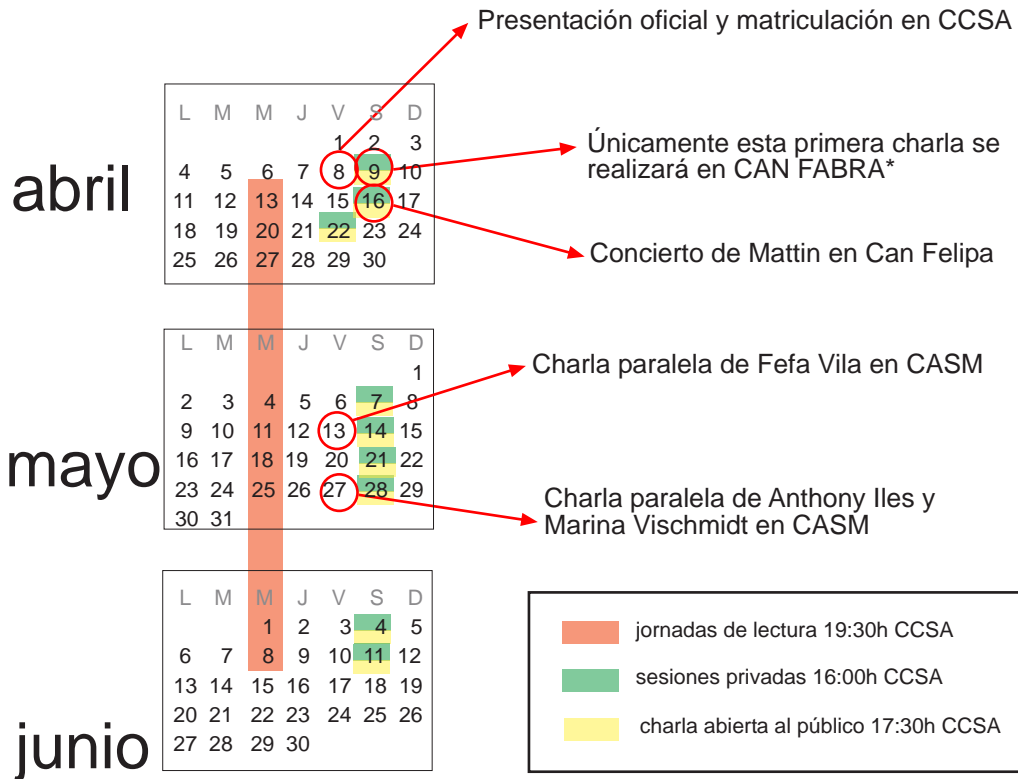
Presentación oficial y matriculación en CCSA

abril

| L | M | M | J | V | S | D |
|---|---|---|---|---|---|---|
| | | | | 1 | 2 | 3 |
| 4 | 5 | 6 | 7 | 8 | 9 | 10 |
| 11 | 12 | 13 | 14 | 15 | 16 | 17 |
| 18 | 19 | 20 | 21 | 22 | 23 | 24 |
| 25 | 26 | 27 | 28 | 29 | 30 | |

Únicamente esta primera charla se realizará en CAN FABRA*

Concierto de Mattin en Can Felipa

mayo

| L | M | M | J | V | S | D |
|---|---|---|---|---|---|---|
| | | | | | | 1 |
| 2 | 3 | 4 | 5 | 6 | 7 | 8 |
| 9 | 10 | 11 | 12 | 13 | 14 | 15 |
| 16 | 17 | 18 | 19 | 20 | 21 | 22 |
| 23 | 24 | 25 | 26 | 27 | 28 | 29 |
| 30 | 31 | | | | | |

Charla paralela de Fefa Vila en CASM

Charla paralela de Anthony Iles y Marina Vischmidt en CASM

junio

| L | M | M | J | V | S | D |
|---|---|---|---|---|---|---|
| | | 1 | 2 | 3 | 4 | 5 |
| 6 | 7 | 8 | 9 | 10 | 11 | 12 |
| 13 | 14 | 15 | 16 | 17 | 18 | 19 |
| 20 | 21 | 22 | 23 | 24 | 25 | 26 |
| 27 | 28 | 29 | 30 | | | |

jornadas de lectura 19:30h CCSA

sesiones privadas 16:00h CCSA

charla abierta al público 17:30h CCSA